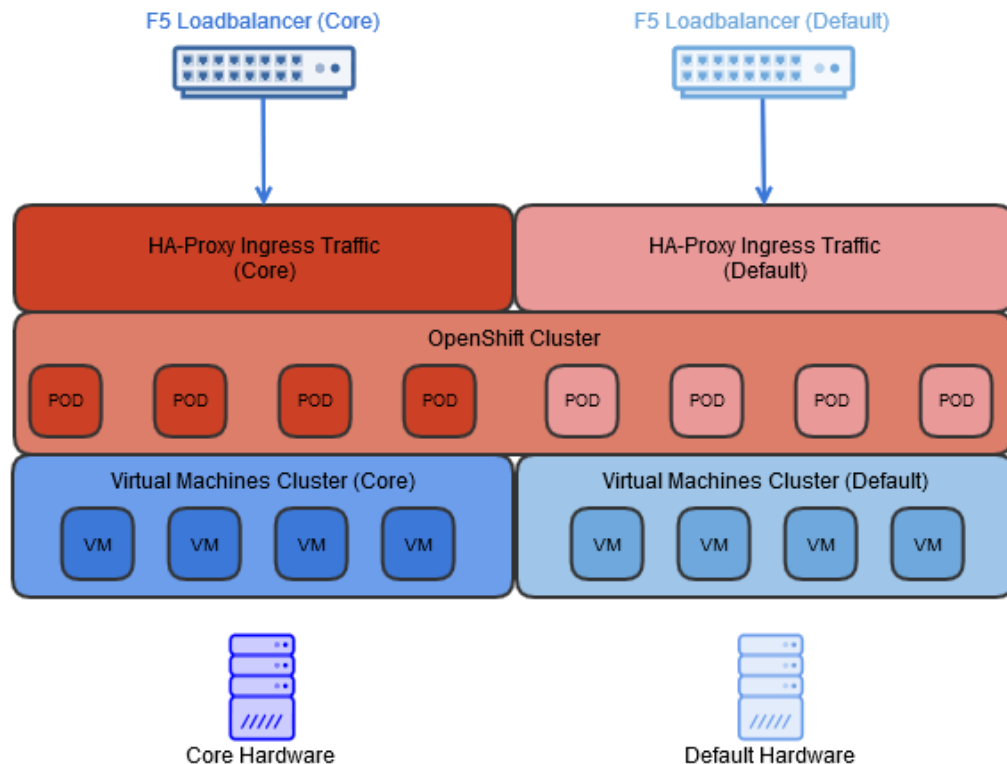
F5 Loadbalancer (Core)

F5 Loadbalancer (Default)

HA-Proxy Ingress Traffic
(Core)

HA-Proxy Ingress Traffic
(Default)

OpenShift Cluster

POD POD POD POD POD POD POD POD

Virtual Machines Cluster (Core)

VM VM VM VM

Virtual Machines Cluster (Default)

VM VM VM VM

Core Hardware

Default Hardware